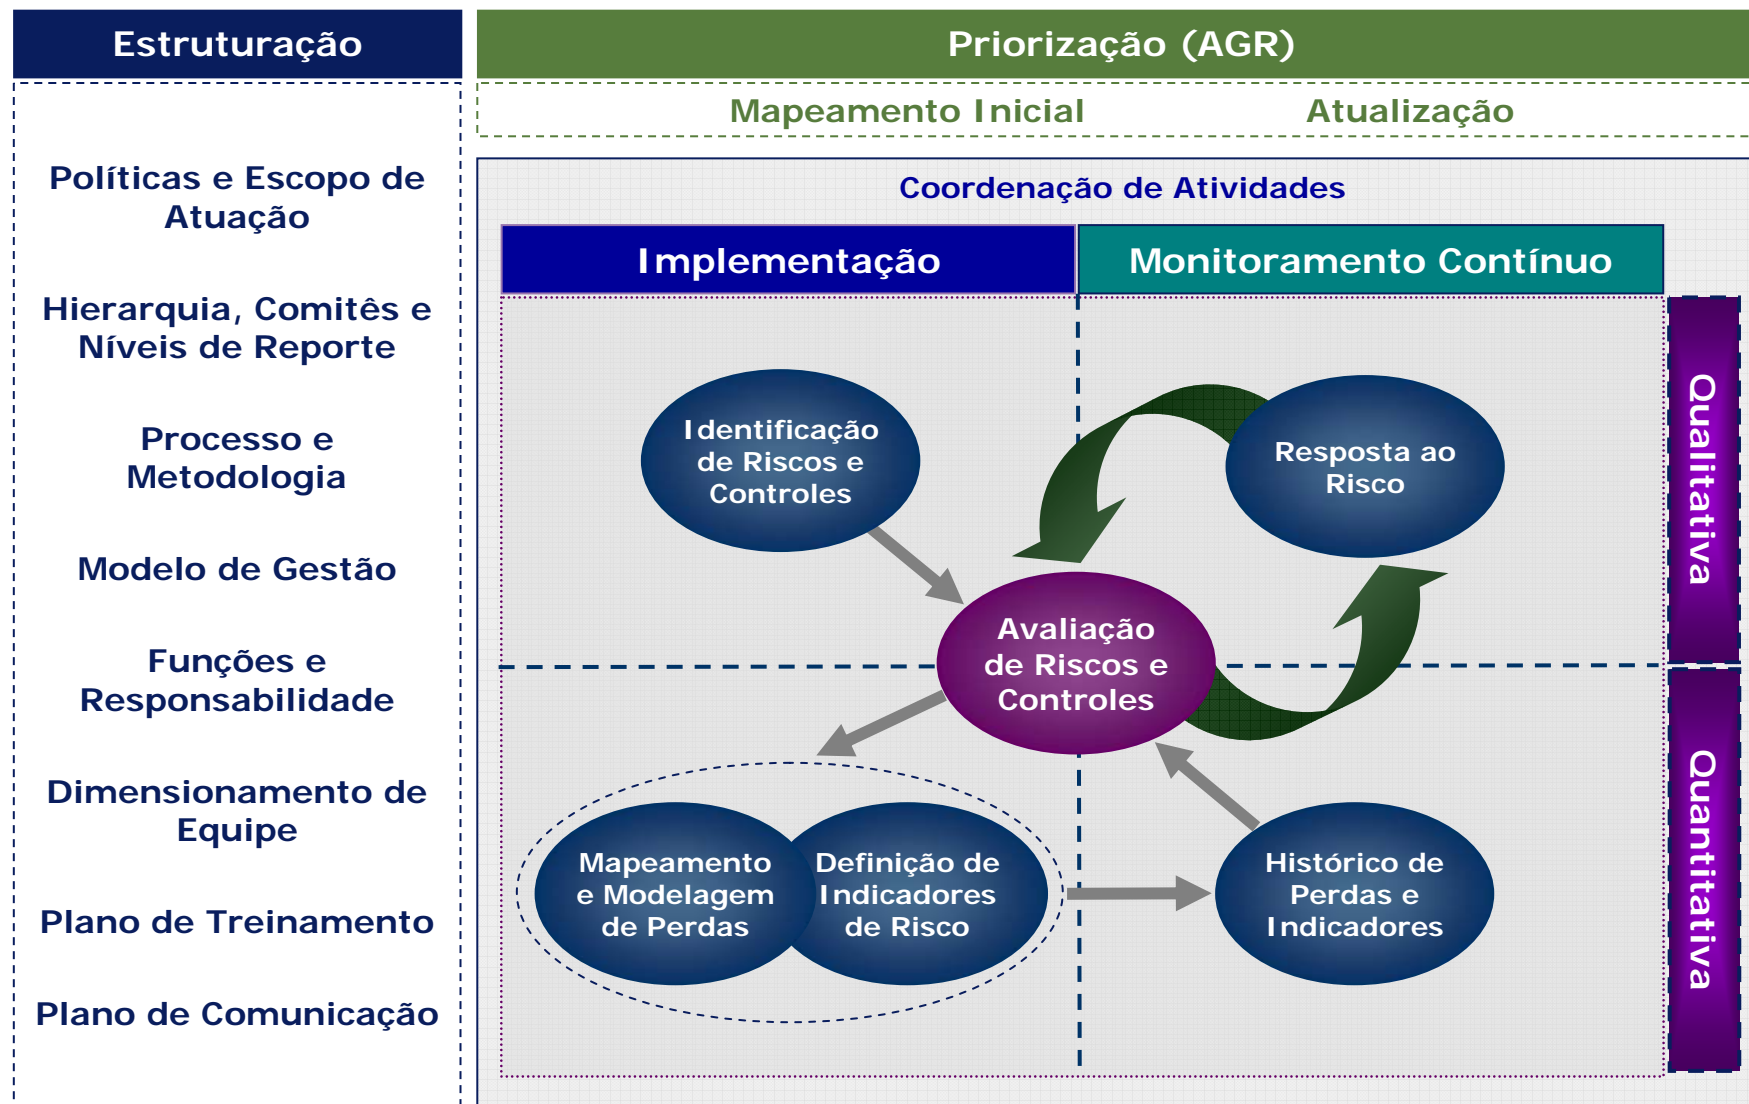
Estruturação

Políticas e Escopo de Atuação

Hierarquia, Comitês e Níveis de Reporte

Processo e Metodologia

Modelo de Gestão

Funções e Responsabilidade

Dimensionamento de Equipe

Plano de Treinamento

Plano de Comunicação

Priorização (AGR)

Mapeamento Inicial

Atualização

Coordenação de Atividades

Implementação

Monitoramento Contínuo

Identificação de Riscos e Controles

Resposta ao Risco

Avaliação de Riscos e Controles

Mapeamento e Modelagem de Perdas

Definição de Indicadores de Risco

Histórico de Perdas e Indicadores

Qualitativa

Quantitativa